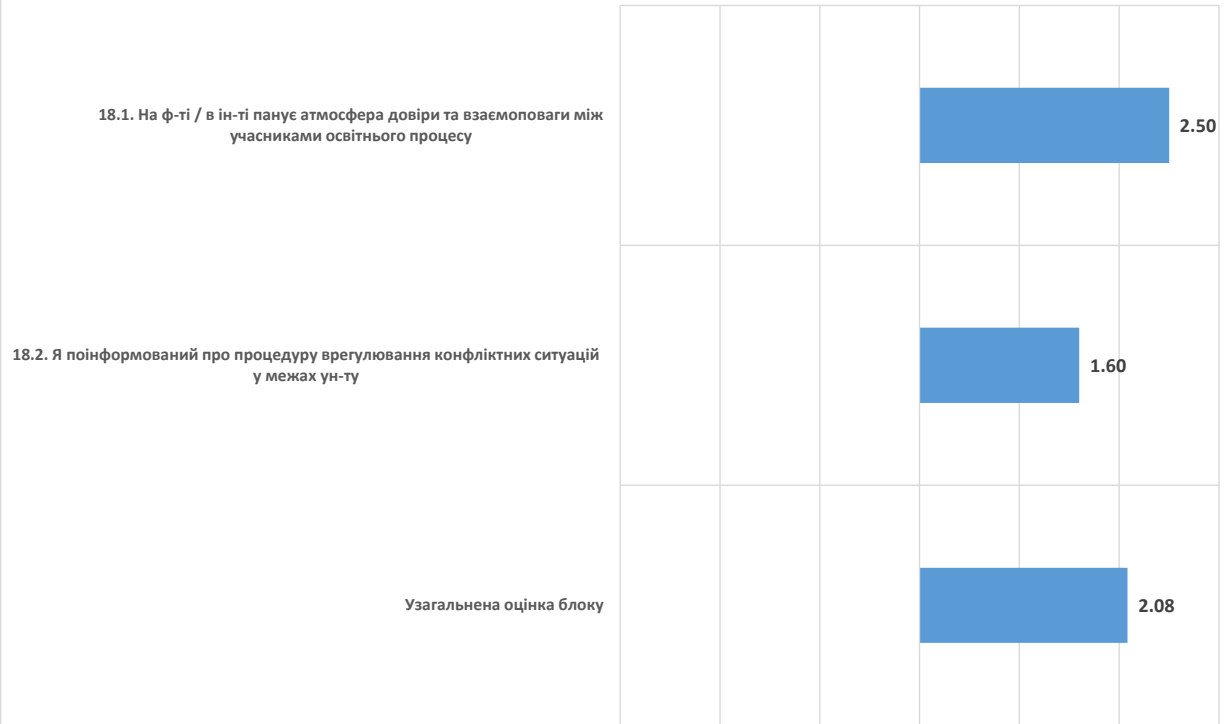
18.1. На ф-ті / в ін-ті панує атмосфера довіри та взаємоповаги між учасниками освітнього процесу

2.50

18.2. Я поінформований про процедуру врегулювання конфліктних ситуацій у межах ун-ту

1.60

Узагальнена оцінка блоку

2.08